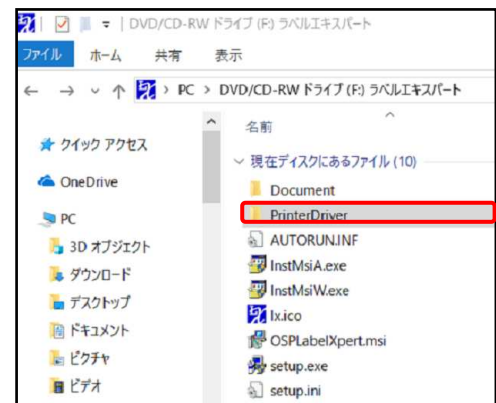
| DVD/CD-RW ドライブ (F:) ラベルエキスパート

ファイル　ホーム　共有　表示

← → ∨ ↑ > PC > DVD/CD-RW ドライブ (F:) ラベルエキスパート

クイック アクセス
OneDrive
PC
3D オブジェクト
ダウンロード
デスクトップ
ドキュメント
ピクチャ
ビデオ

名前
現在ディスクにあるファイル (10)
Document
PrinterDriver
AUTORUN.INF
InstMsiA.exe
InstMsiW.exe
lx.ico
OSPLabelXpert.msi
setup.exe
setup.ini